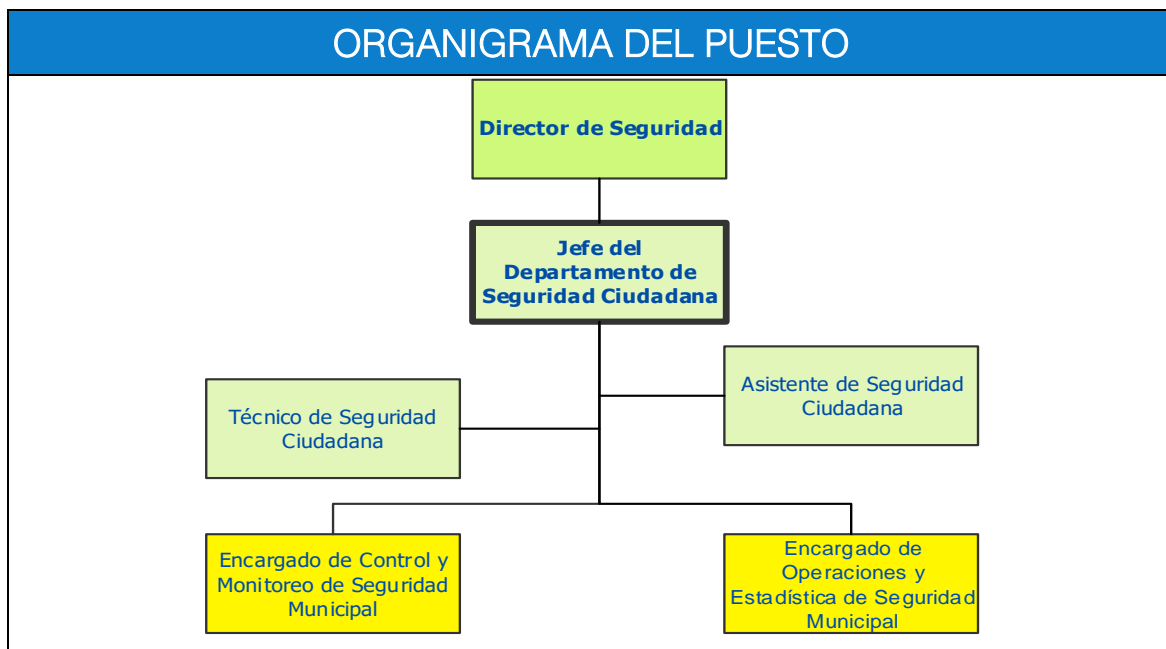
ORGANIGRAMA DEL PUESTO

Director de Seguridad

Jefe del Departamento de Seguridad Ciudadana

Asistente de Seguridad Ciudadana

Técnico de Seguridad Ciudadana

Encargado de Control y Monitoreo de Seguridad Municipal

Encargado de Operaciones y Estadística de Seguridad Municipal